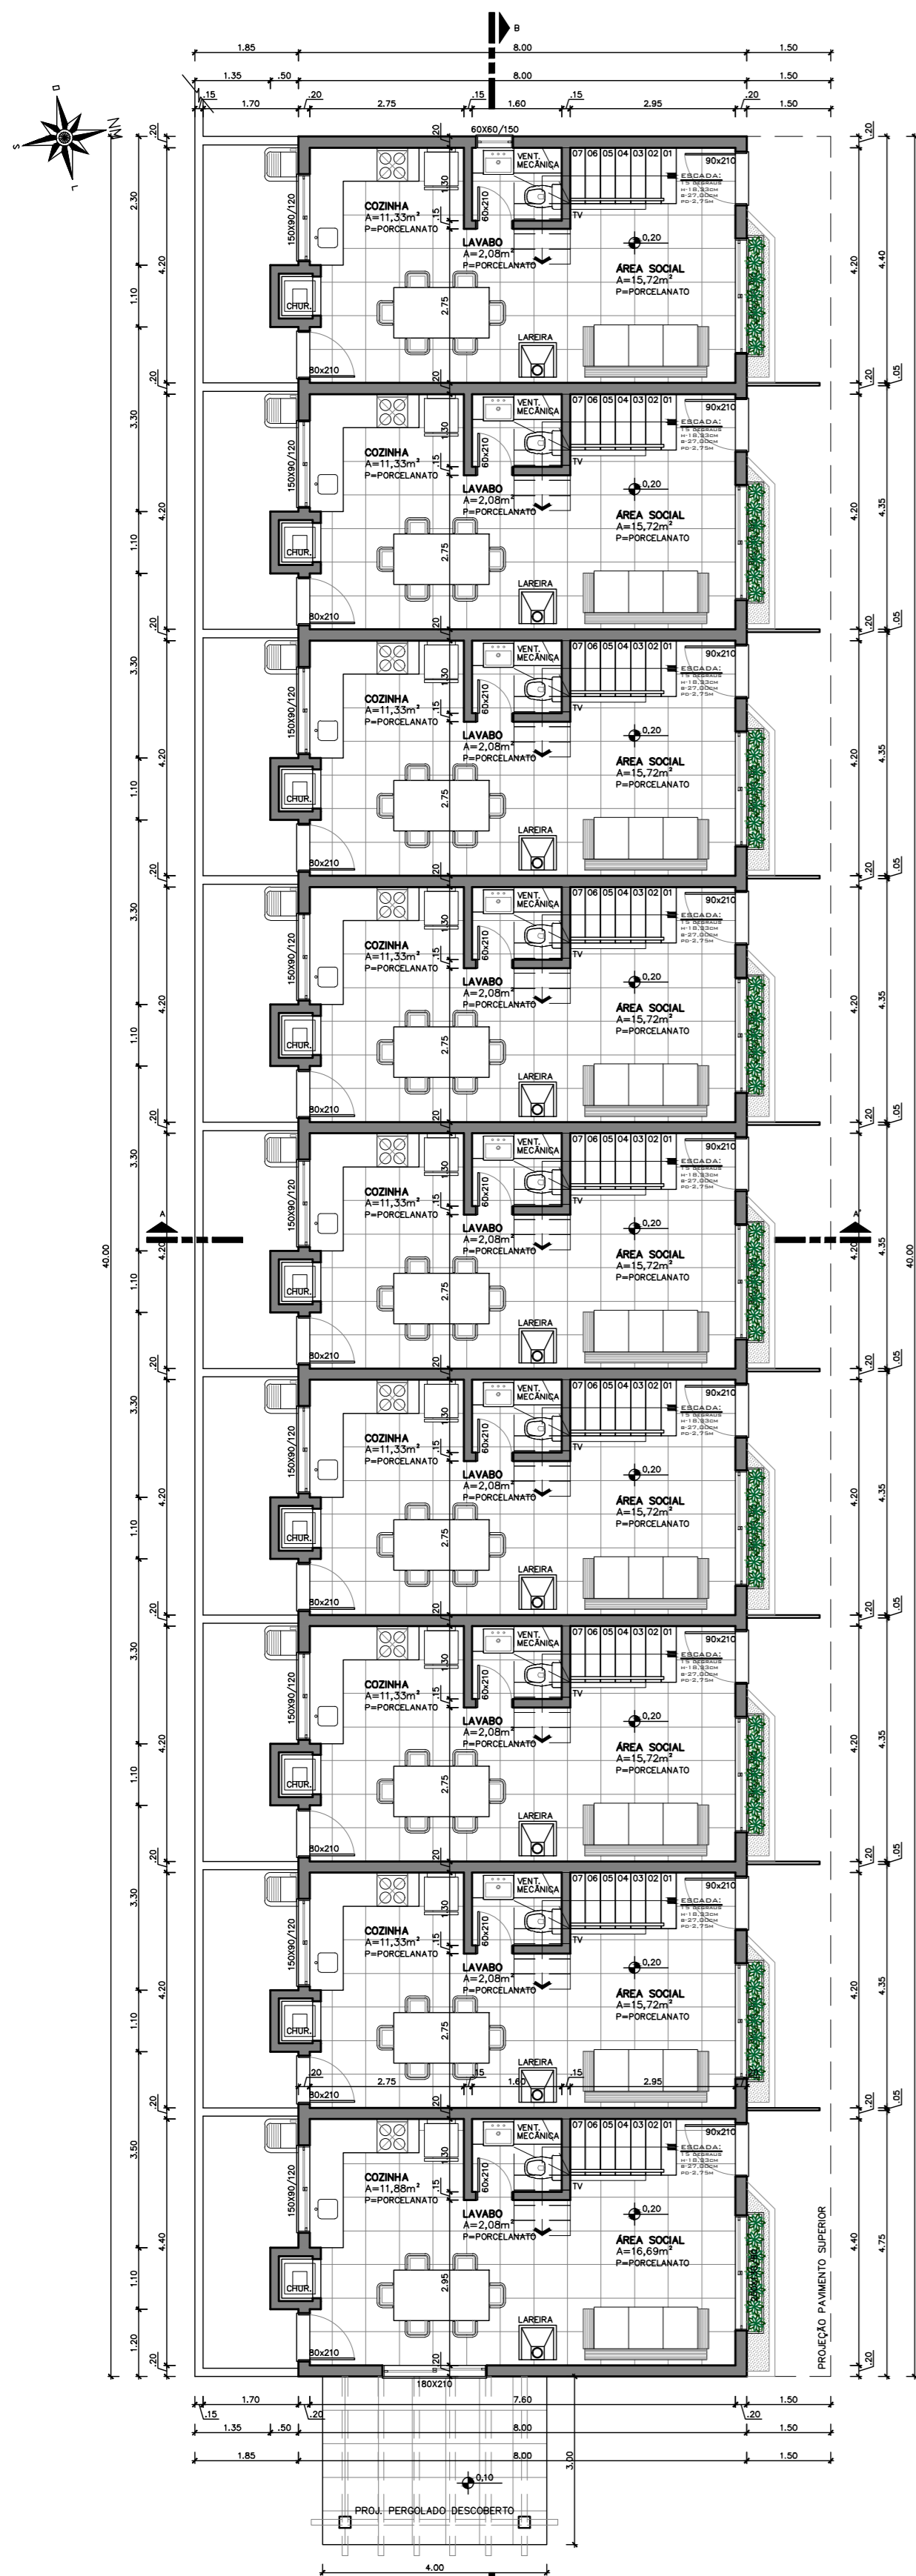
B

1.85 8.00 1.50
1.35 .50 8.00 1.50
.15 1.70 .20 2.75 .15 1.60 .15 2.95 .20 1.50

NW
S
L

60X60/150

.20 2.30 4.20 1.10 .20

COZINHA
A=11,33m²
P=PORCELANATO

VENT. MECÂNICA
07 06 05 04 03 02 01
90x210
ESCADA:
15 DEGRAUS
H=18,33CM
B=27,00CM
PD=2,75M

LAVABO
A=2,08m²
P=PORCELANATO

60x210
130
.15
TV
0,20

ÁREA SOCIAL
A=15,72m²
P=PORCELANATO

150X90/120
CHUR.
2.75
LAREIRA
80x210

.20 4.40 4.20 .05

3.30 4.20 1.10 .20
4.35 4.20 .05

40.00
A
A
40.00

COZINHA
A=11,88m²
P=PORCELANATO

ÁREA SOCIAL
A=16,69m²
P=PORCELANATO

2.95

3.50 4.40 1.10 1.20 .20
4.75 4.40 .20

PROJEÇÃO PAVIMENTO SUPERIOR

.20 2.75 .15 1.60 .15 2.95

180X210

1.70 7.60 1.50
.15 .20 .20
1.35 .50 8.00 1.50
1.85 8.00 1.50

3.00
0,10
PROJ. PERGOLADO DESCOBERTO
4.00